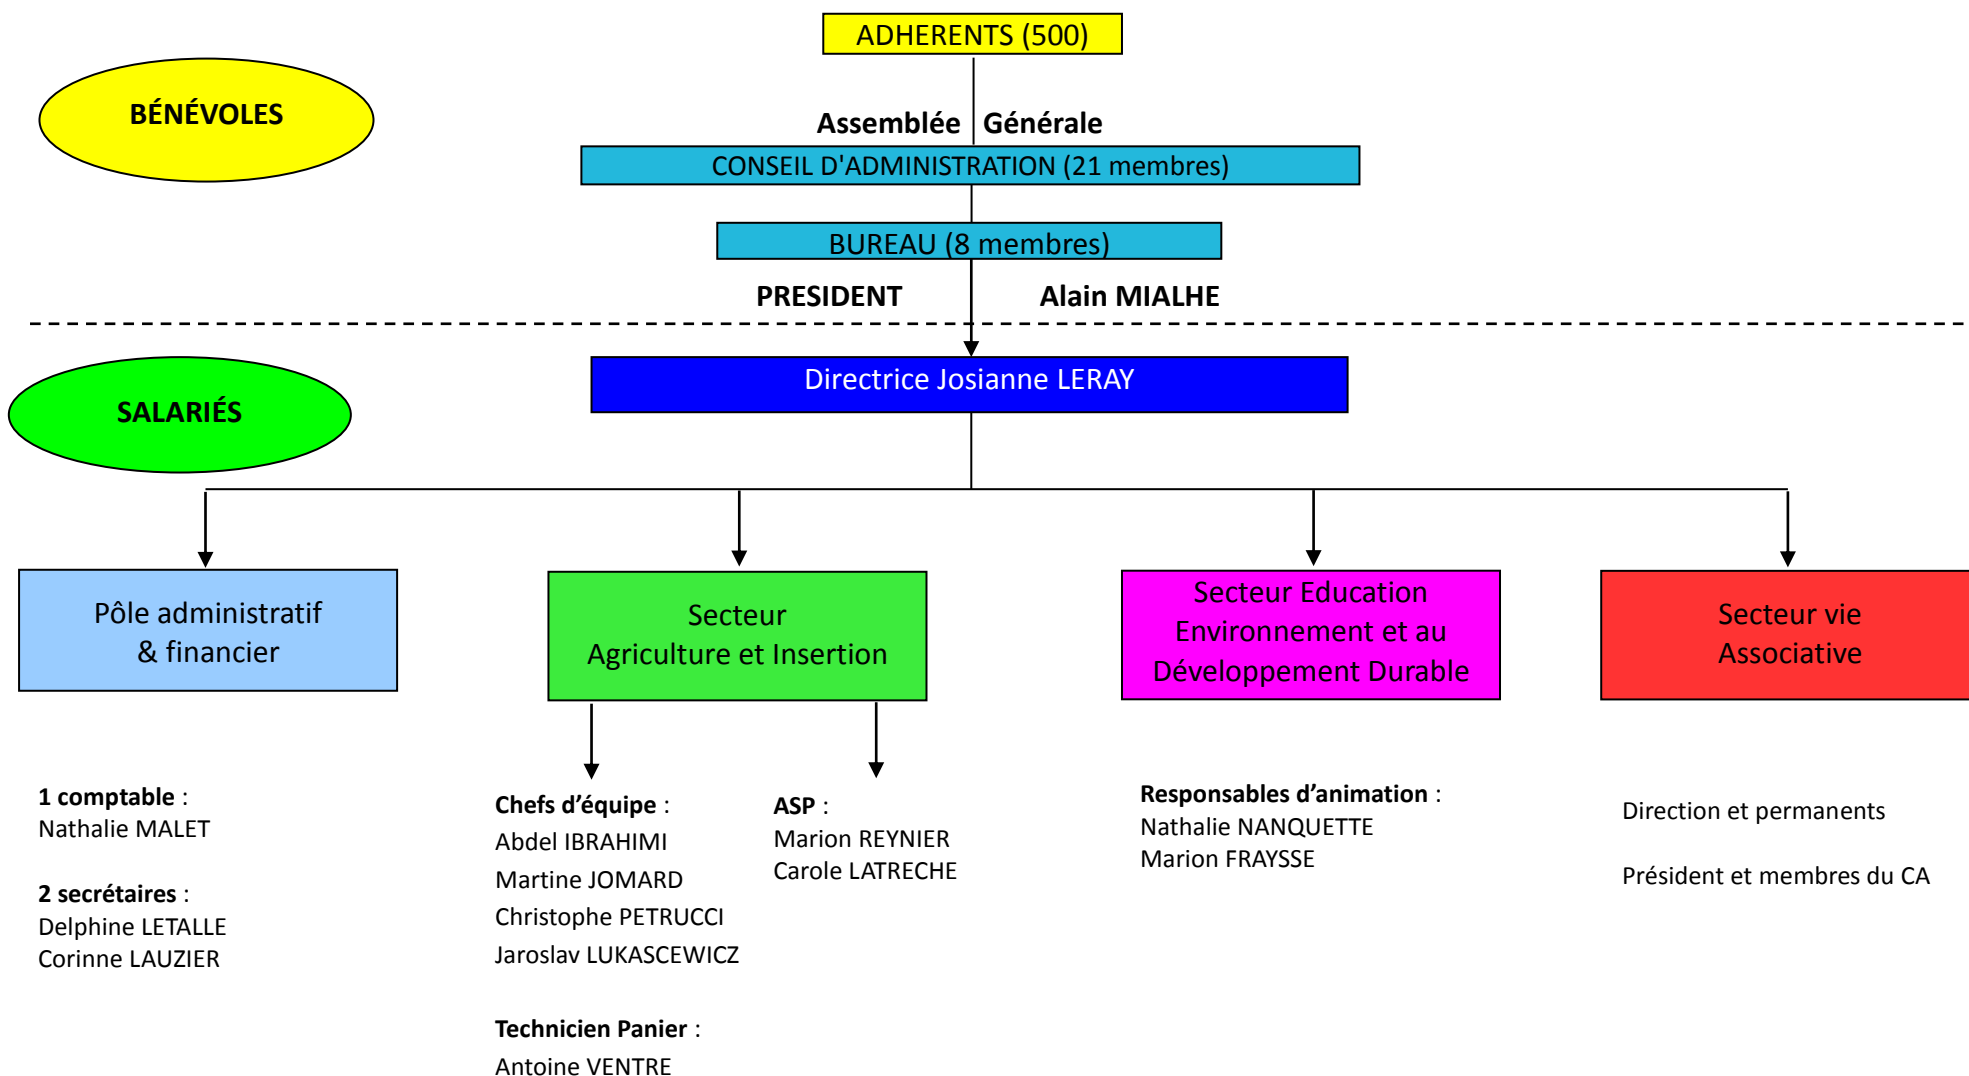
ADHERENTS (500)

BÉNÉVOLES

Assemblée Générale

CONSEIL D'ADMINISTRATION (21 membres)

BUREAU (8 membres)

PRESIDENT Alain MIALHE

SALARIÉS

Directrice Josianne LERAY

Pôle administratif & financier

Secteur Agriculture et Insertion

Secteur Education Environnement et au Développement Durable

Secteur vie Associative

**1 comptable** :
Nathalie MALET

**2 secrétaires** :
Delphine LETALLE
Corinne LAUZIER

**Chefs d'équipe** :
Abdel IBRAHIMI
Martine JOMARD
Christophe PETRUCCI
Jaroslav LUKASCEWICZ

**Technicien Panier** :
Antoine VENTRE

**ASP** :
Marion REYNIER
Carole LATRECHE

**Responsables d'animation** :
Nathalie NANQUETTE
Marion FRAYSSE

Direction et permanents

Président et membres du CA